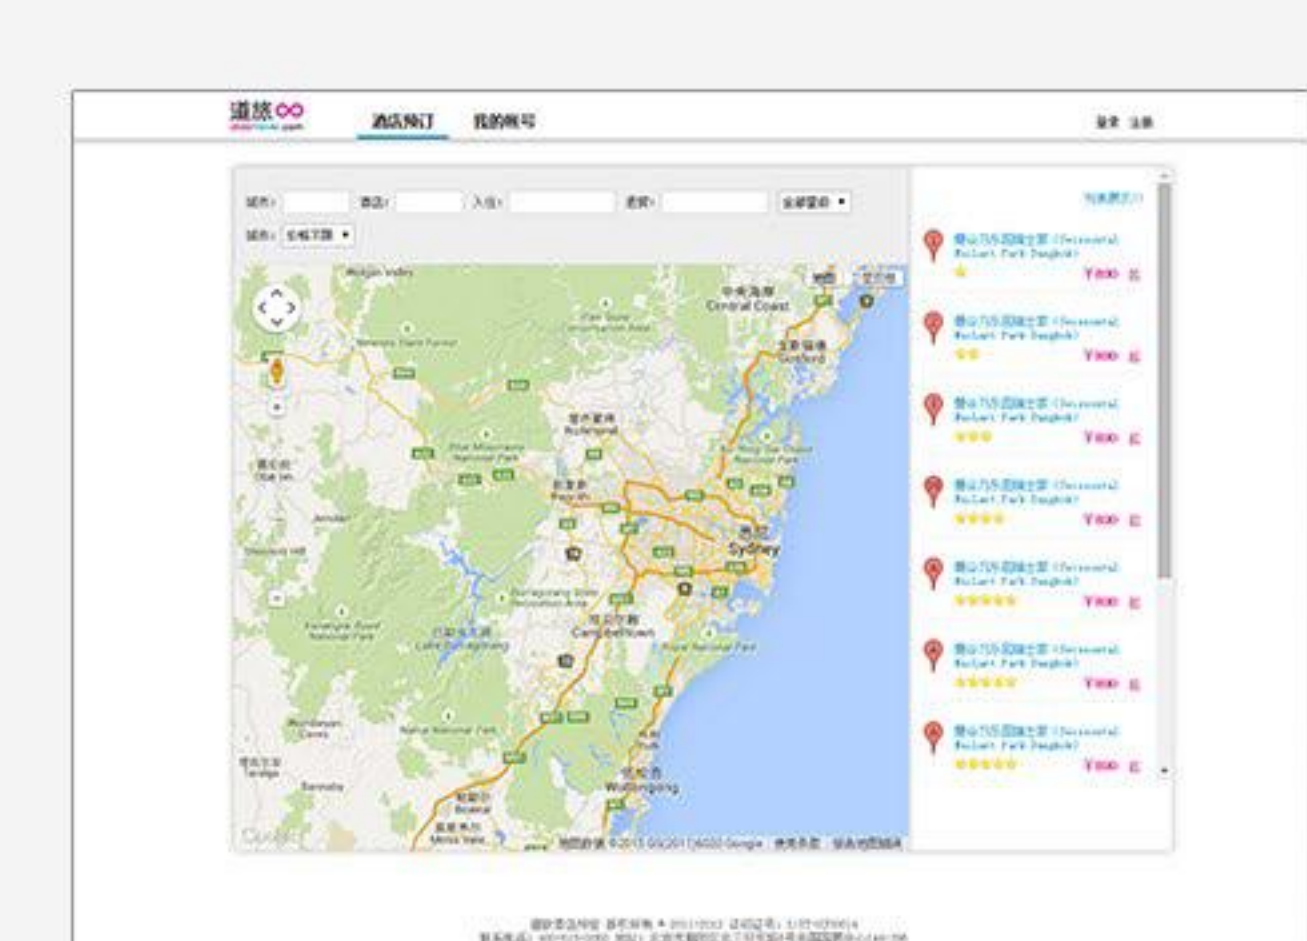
道旅∞

酒店预订 我的帐号

登录 注册

城市: 酒店: 入住: 退房: 全部星级

城市: 全部下限

地图 卫星图

Central Coast

Gosford

Sydney

Campbelltown

Wollongong

地图数据 ©2013 Google 使用条款 报告地图错误

列表展示

曼谷万乐园瑞士酒 (Swissotel Nailert Park Bangkok)
¥800 起

曼谷万乐园瑞士酒 (Swissotel Nailert Park Bangkok)
¥800 起

曼谷万乐园瑞士酒 (Swissotel Nailert Park Bangkok)
¥800 起

曼谷万乐园瑞士酒 (Swissotel Nailert Park Bangkok)
¥800 起

曼谷万乐园瑞士酒 (Swissotel Nailert Park Bangkok)
¥800 起

曼谷万乐园瑞士酒 (Swissotel Nailert Park Bangkok)
¥800 起

曼谷万乐园瑞士酒 (Swissotel Nailert Park Bangkok)
¥800 起

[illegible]